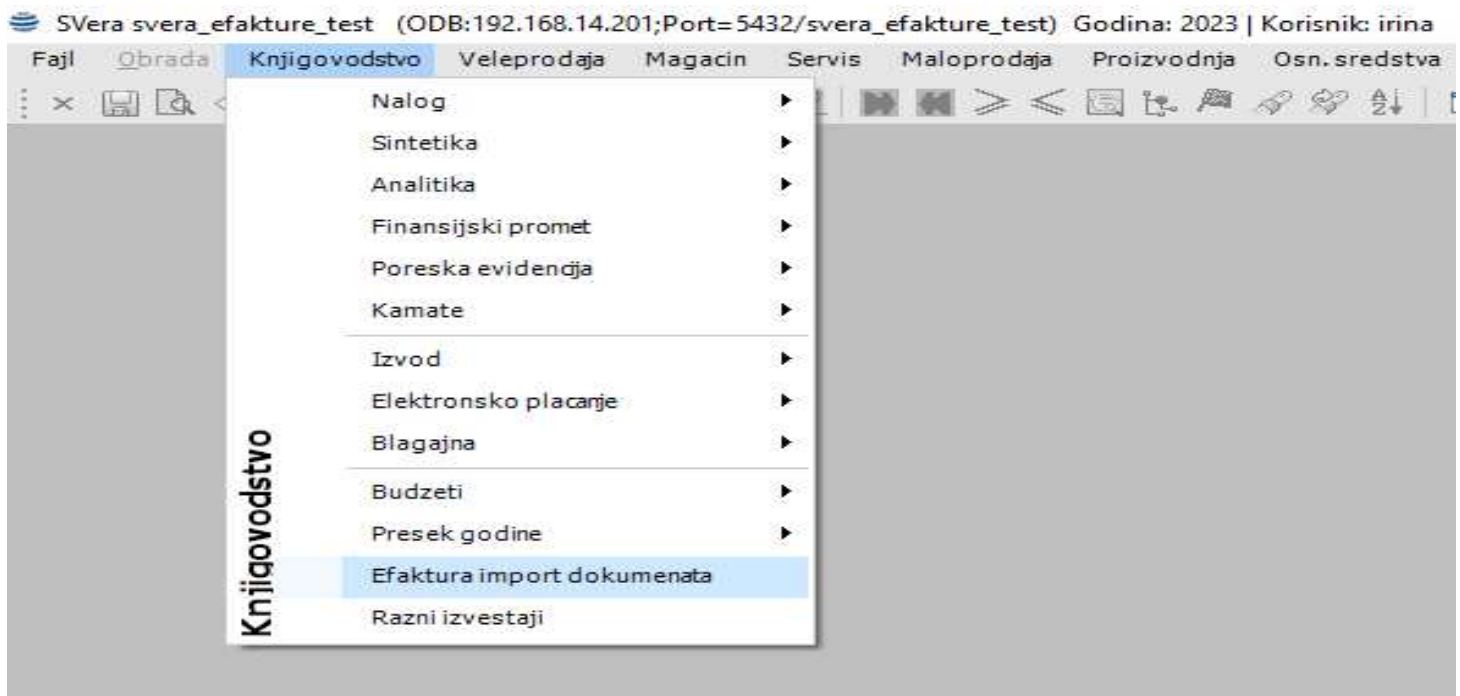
SVera svera_efakture_test (ODB:192.168.14.201;Port=5432/svera_efakture_test) Godina: 2023 | Korisnik: irina

Fajl Obrada Knjigovodstvo Veleprodaja Magacin Servis Maloprodaja Proizvodnja Osn.sredstva

Knjigovodstvo

Nalog
Sintetika
Analitika
Finansijski promet
Poreska evidencija
Kamate
Izvod
Elektronsko placanje
Blagajna
Budzeti
Presek godine
Efaktura import dokumenata
Razni izvestaji